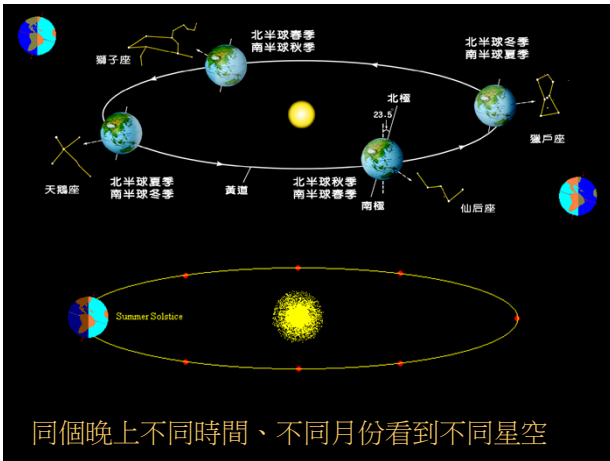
北半球春季
南半球秋季

獅子座

北半球冬季
南半球夏季

北極

23.5

獵戶座

天鵝座

北半球夏季
南半球冬季

黃道

北半球秋季
南半球春季

南極

仙后座

Summer Solstice

同個晚上不同時間、不同月份看到不同星空